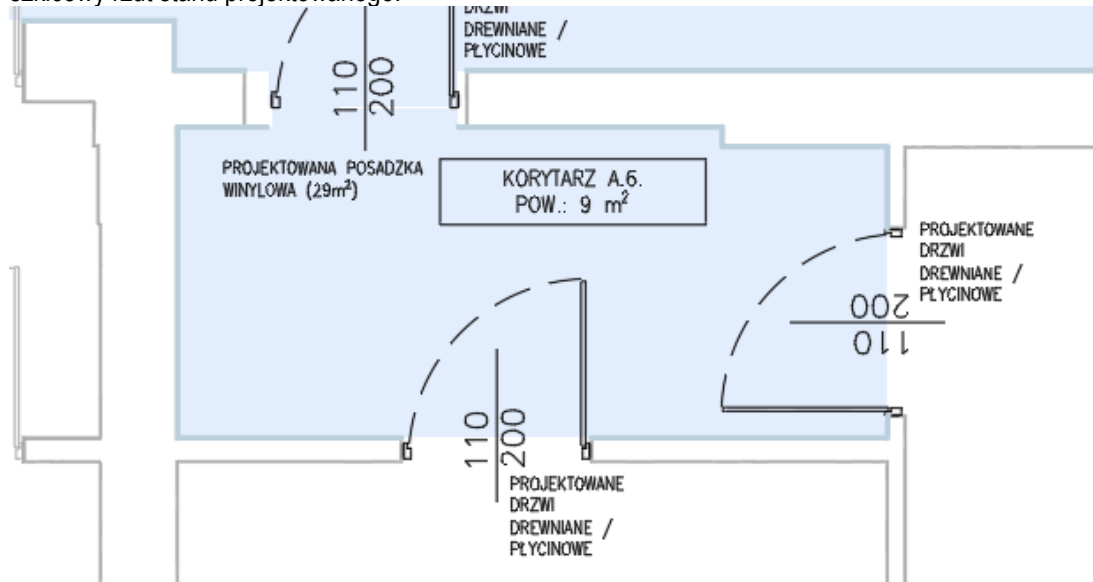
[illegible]

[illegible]
DREWNIANE /
PŁYCINOWE

110
200

PROJEKTOWANA POSADZKA WINYLOWA ($29m^2$)

KORYTARZ A.6.
POW.: 9 $m^2$

PROJEKTOWANE
DRZWI
DREWNIANE /
PŁYCINOWE

200
110

110
200

PROJEKTOWANE
DRZWI
DREWNIANE /
PŁYCINOWE